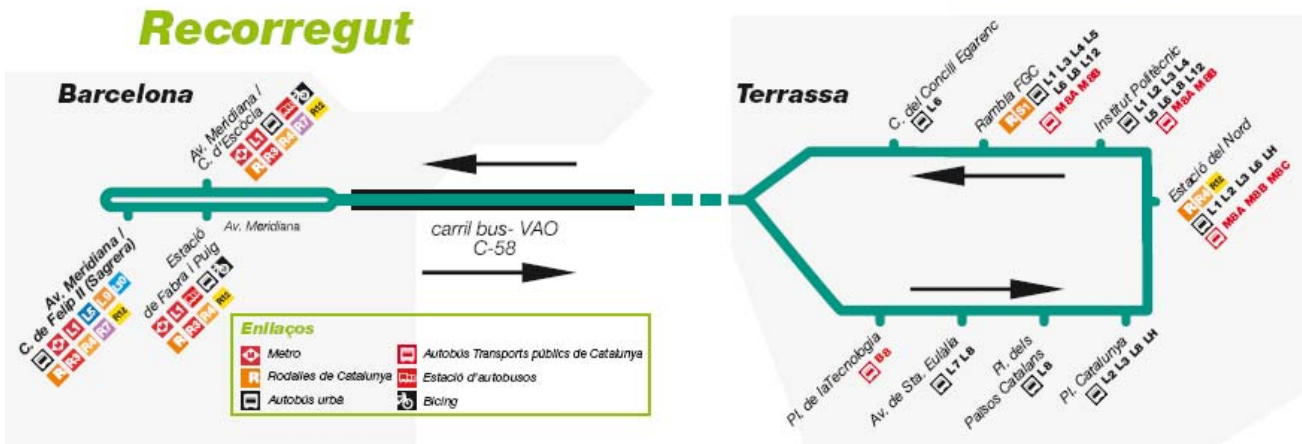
Recorregut

Barcelona

Av. Meridiana / C. d'Escòcia
L1 R R3 R4 R7 R12

Av. Meridiana

Av. Meridiana / C. de Felip II (Sagrera)
L1 L5 L9 L10 R R3 R4 R7 R12

Estació de Fabra i Puig
L1 R R3 R4 R12

carril bus- VAO
C-58

Enllaços
Metro
R Rodalies de Catalunya
Autobús urbà
Autobús Transports públics de Catalunya
Estació d'autobusos
Bicing

Terrassa

C. del Concili Egarenc
L6

Rambla FGC
S1
L1 L3 L4 L5 L6 L8 L12
M8A M8B

Institut Politècnic
L1 L2 L3 L4 L5 L6 L8 L12
M8A M8B

Estació del Nord
R R4 R12
L1 L2 L3 L6 LH
M8A M8B M8C

Pl. de laTecnologia
B8

Av. de Sta. Eulàlia
L7 L8

Pl. dels Països Catalans
L8

Pl. Catalunya
L2 L3 L8 LH